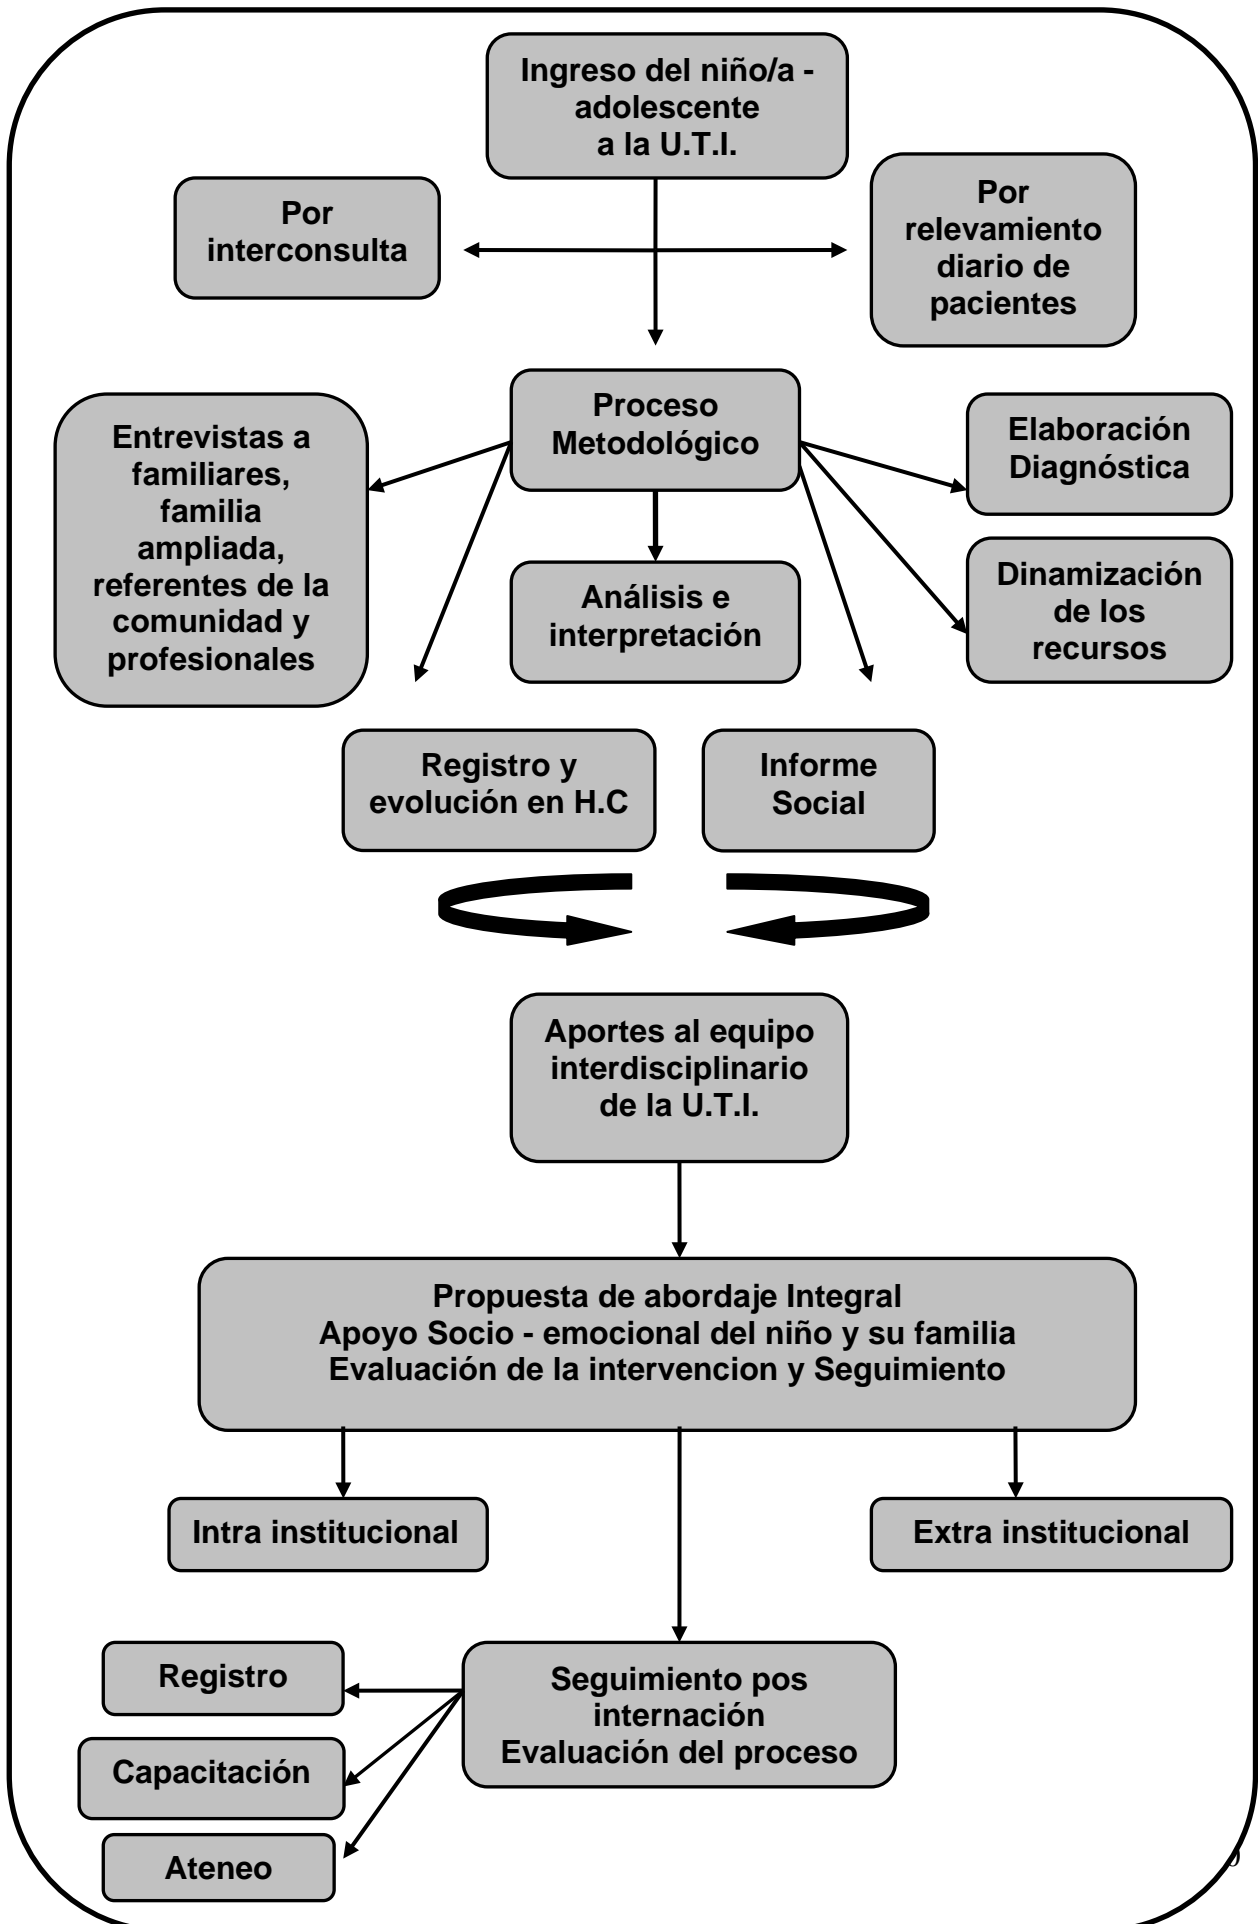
Ingreso del niño/a - adolescente a la U.T.I.

Por interconsulta

Por relevamiento diario de pacientes

Proceso Metodológico

Entrevistas a familiares, familia ampliada, referentes de la comunidad y profesionales

Elaboración Diagnóstica

Análisis e interpretación

Dinamización de los recursos

Registro y evolución en H.C

Informe Social

Aportes al equipo interdisciplinario de la U.T.I.

Propuesta de abordaje Integral
Apoyo Socio - emocional del niño y su familia
Evaluación de la intervencion y Seguimiento

Intra institucional

Extra institucional

Registro

Seguimiento pos internación
Evaluación del proceso

Capacitación

Ateneo